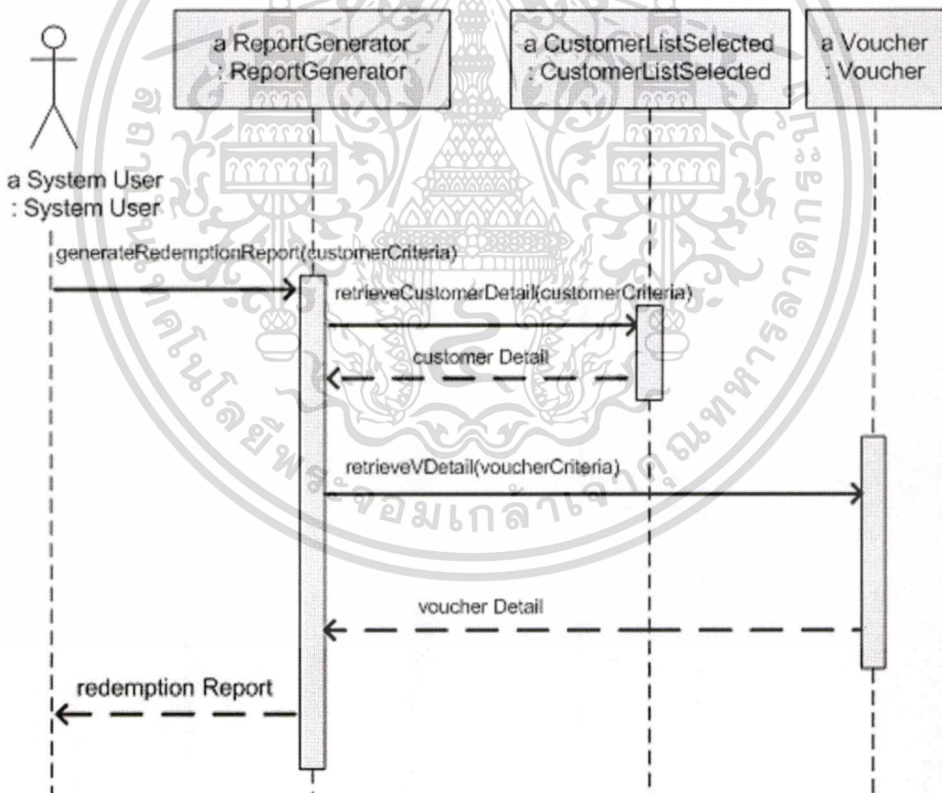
a ReportGenerator : ReportGenerator

a CustomerListSelected : CustomerListSelected

a Voucher : Voucher

a System User : System User

generateRedemptionReport(customerCriteria)

retrieveCustomerDetail(customerCriteria)

customer Detail

retrieveVDetail(voucherCriteria)

voucher Detail

redemption Report

สถาบันเทคโนโลยีพระจอมเกล้าเจ้าคุณทหารลาดกระบัง